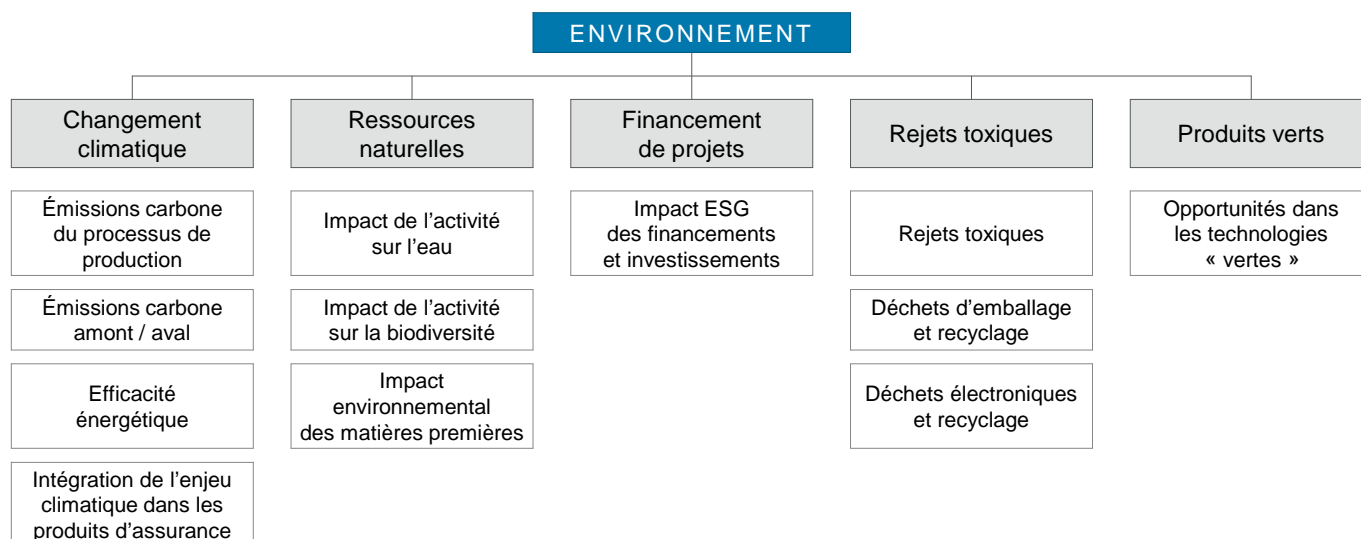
ENVIRONNEMENT

Changement climatique

Émissions carbone du processus de production

Émissions carbone amont / aval

Efficacité énergétique

Intégration de l'enjeu climatique dans les produits d'assurance

Ressources naturelles

Impact de l'activité sur l'eau

Impact de l'activité sur la biodiversité

Impact environnemental des matières premières

Financement de projets

Impact ESG des financements et investissements

Rejets toxiques

Rejets toxiques

Déchets d'emballage et recyclage

Déchets électroniques et recyclage

Produits verts

Opportunités dans les technologies « vertes »